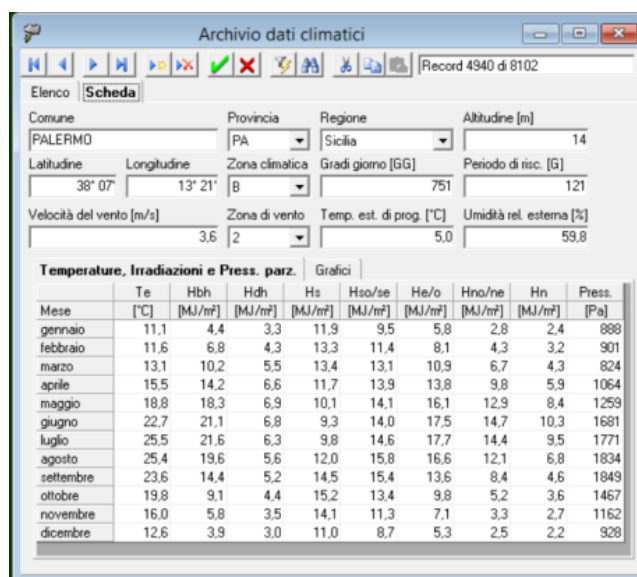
Archivio dati climatici

Record 4940 di 8102

Elenco Scheda

Comune
PALERMO

Provincia
PA

Regione
Sicilia

Altitudine [m]
14

Latitudine
38° 07'

Longitudine
13° 21'

Zona climatica
B

Gradi giorno [GG]
751

Periodo di risc. [G]
121

Velocità del vento [m/s]
3,6

Zona di vento
2

Temp. est. di prog. [°C]
5,0

Umidità rel. esterna [%]
59,8

Temperature, Irradiazioni e Press. parz. Grafici

| Mese | Te [°C] | Hbh [MJ/m²] | Hdh [MJ/m²] | Hs [MJ/m²] | Hso/se [MJ/m²] | He/o [MJ/m²] | Hno/ne [MJ/m²] | Hn [MJ/m²] | Press. [Pa] |
|---|---|---|---|---|---|---|---|---|---|
| gennaio | 11,1 | 4,4 | 3,3 | 11,9 | 9,5 | 5,8 | 2,8 | 2,4 | 888 |
| febbraio | 11,6 | 6,8 | 4,3 | 13,3 | 11,4 | 8,1 | 4,3 | 3,2 | 901 |
| marzo | 13,1 | 10,2 | 5,5 | 13,4 | 13,1 | 10,9 | 6,7 | 4,3 | 824 |
| aprile | 15,5 | 14,2 | 6,6 | 11,7 | 13,9 | 13,8 | 9,8 | 5,9 | 1064 |
| maggio | 18,8 | 18,3 | 6,9 | 10,1 | 14,1 | 16,1 | 12,9 | 8,4 | 1259 |
| giugno | 22,7 | 21,1 | 6,8 | 9,3 | 14,0 | 17,5 | 14,7 | 10,3 | 1681 |
| luglio | 25,5 | 21,6 | 6,3 | 9,8 | 14,6 | 17,7 | 14,4 | 9,5 | 1771 |
| agosto | 25,4 | 19,6 | 5,6 | 12,0 | 15,8 | 16,6 | 12,1 | 6,8 | 1834 |
| settembre | 23,6 | 14,4 | 5,2 | 14,5 | 15,4 | 13,6 | 8,4 | 4,6 | 1849 |
| ottobre | 19,8 | 9,1 | 4,4 | 15,2 | 13,4 | 9,8 | 5,2 | 3,6 | 1467 |
| novembre | 16,0 | 5,8 | 3,5 | 14,1 | 11,3 | 7,1 | 3,3 | 2,7 | 1162 |
| dicembre | 12,6 | 3,9 | 3,0 | 11,0 | 8,7 | 5,3 | 2,5 | 2,2 | 928 |